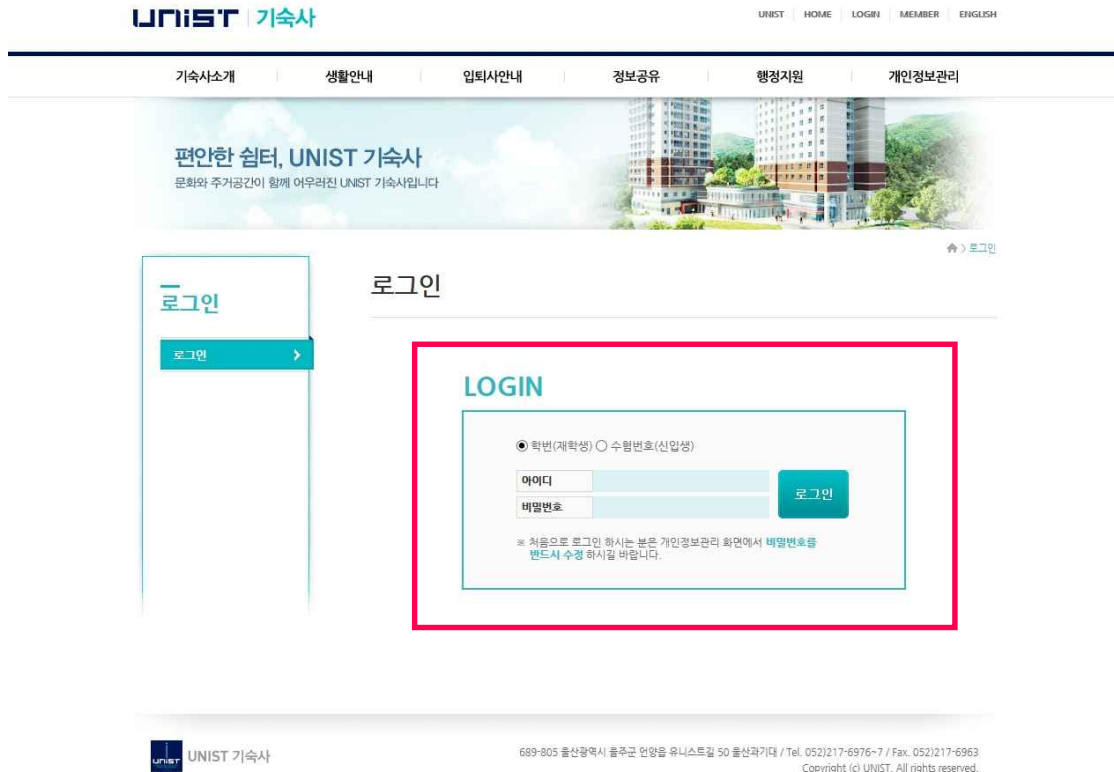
UNIST | 기숙사

UNIST | HOME | LOGIN | MEMBER | ENGLISH

기숙사소개 | 생활안내 | 입퇴사안내 | 정보공유 | 행정지원 | 개인정보관리

편안한 쉼터, UNIST 기숙사
문화와 주거공간이 함께 어우러진 UNIST 기숙사입니다

> 로그인

로그인

로그인 >

로그인

LOGIN

◉ 학번(재학생) ○ 수험번호(신입생)

아이디

비밀번호

로그인

※ 처음으로 로그인 하시는 분은 개인정보관리 화면에서 비밀번호를 반드시 수정 하시길 바랍니다.

UNIST UNIST 기숙사

689-805 울산광역시 울주군 언양읍 유니스트길 50 울산과기대 / Tel. 052)217-6976~7 / Fax. 052)217-6963
Copyright (c) UNIST. All rights reserved.